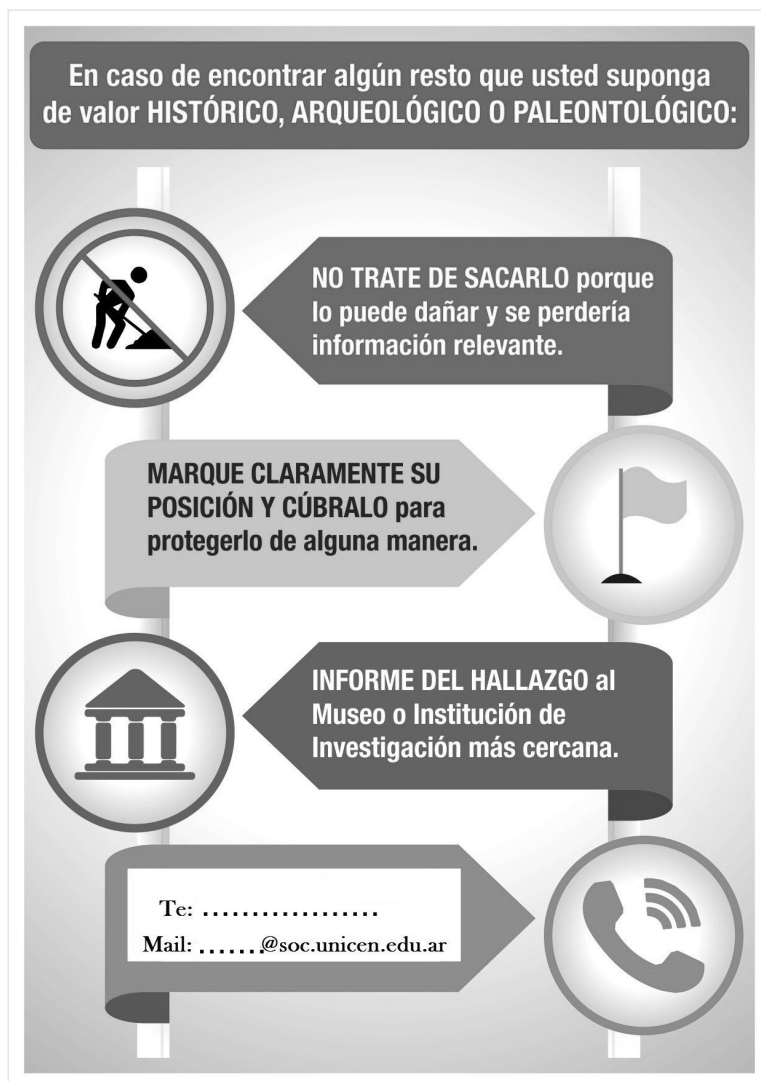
En caso de encontrar algún resto que usted suponga de valor HISTÓRICO, ARQUEOLÓGICO O PALEONTOLÓGICO:

NO TRATE DE SACARLO porque lo puede dañar y se perdería información relevante.

MARQUE CLARAMENTE SU POSICIÓN Y CÚBRALO para protegerlo de alguna manera.

INFORME DEL HALLAZGO al Museo o Institución de Investigación más cercana.

Te: ..................

Mail: .......@soc.unicen.edu.ar